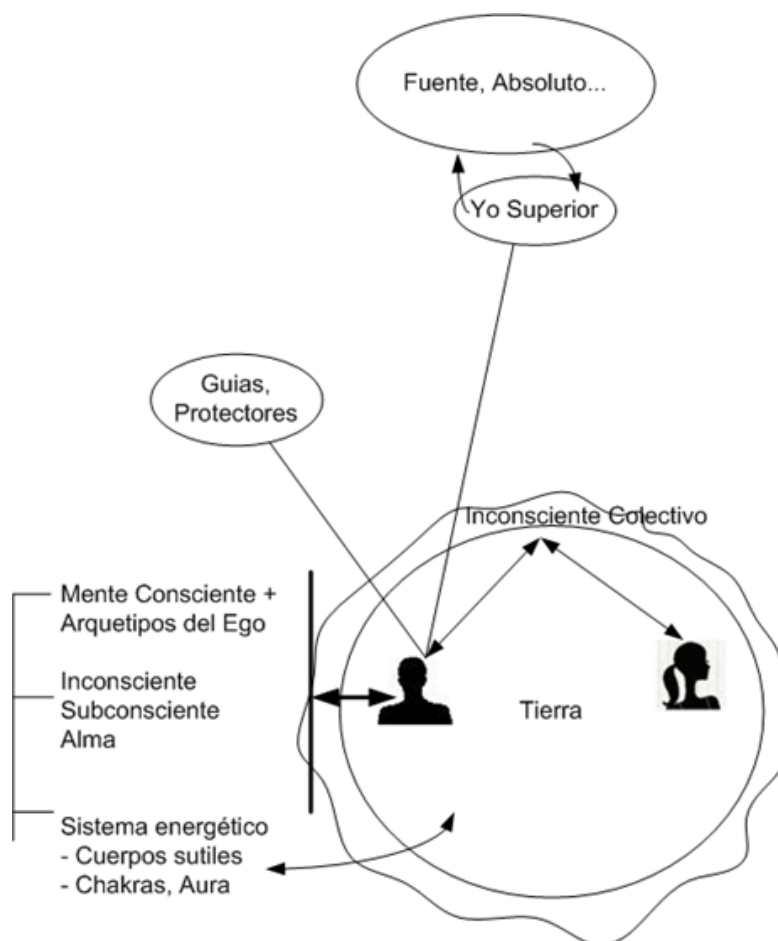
Fuente, Absoluto...

Yo Superior

Guias, Protectores

Inconsciente Colectivo

Mente Consciente + Arquetipos del Ego

Inconsciente
Subconsciente
Alma

Tierra

Sistema energético
- Cuerpos sutiles
- Chakras, Aura